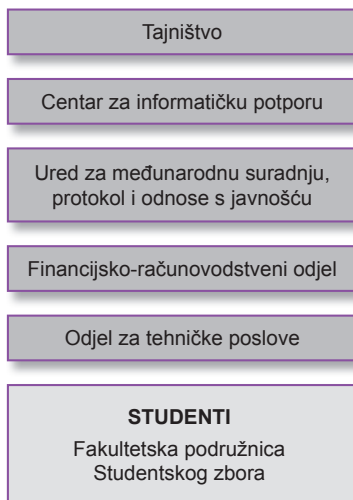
Tajništvo

Centar za informatičku potporu

Ured za međunarodnu suradnju, protokol i odnose s javnošću

Financijsko-računovodstveni odjel

Odjel za tehničke poslove

**STUDENTI**
Fakultetska podružnica Studentskog zbora